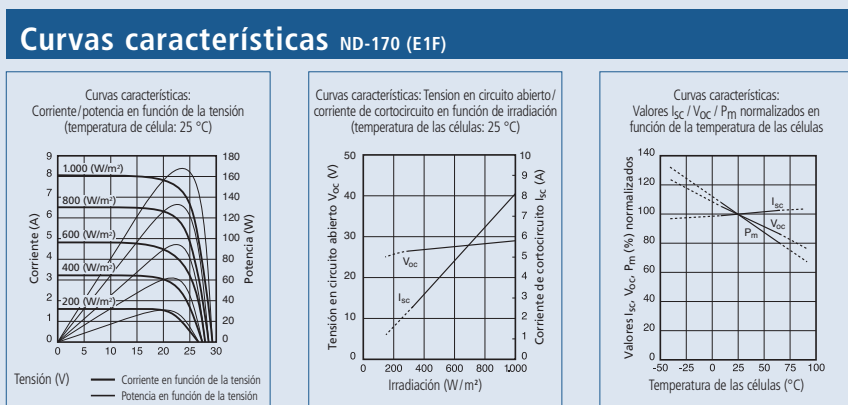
Curvas características ND-170 (E1F)

Curvas características:
Corriente/potencia en función de la tensión
(temperatura de célula: 25 °C)

1.000 (W/m²)
800 (W/m²)
600 (W/m²)
400 (W/m²)
200 (W/m²)

Corriente (A)
Potencia (W)

9
8
7
6
5
4
3
2
1
0

180
160
140
120
100
80
60
40
20
0

0 5 10 15 20 25 30

Tensión (V)
Corriente en función de la tensión
Potencia en función de la tensión

Curvas características: Tension en circuito abierto/
corriente de cortocircuito en función de irradiación
(temperatura de las células: 25 °C)

Tensión en circuito abierto $V_{oc}$ (V)
Corriente de cortocircuito $I_{sc}$ (A)

50
40
30
20
10
0

10
9
8
7
6
5
4
3
2
1
0

$V_{oc}$
$I_{sc}$

0 200 400 600 800 1.000

Irradiación (W/m²)

Curvas características:
Valores $I_{sc}$ / $V_{oc}$ / $P_m$ normalizados en
función de la temperatura de las células

Valores $I_{sc}$, $V_{oc}$, $P_m$ (%) normalizados

140
120
100
80
60
40
20
0

$I_{sc}$
$P_m$
$V_{oc}$

-50 -25 0 25 50 75 100

Temperatura de las células (°C)